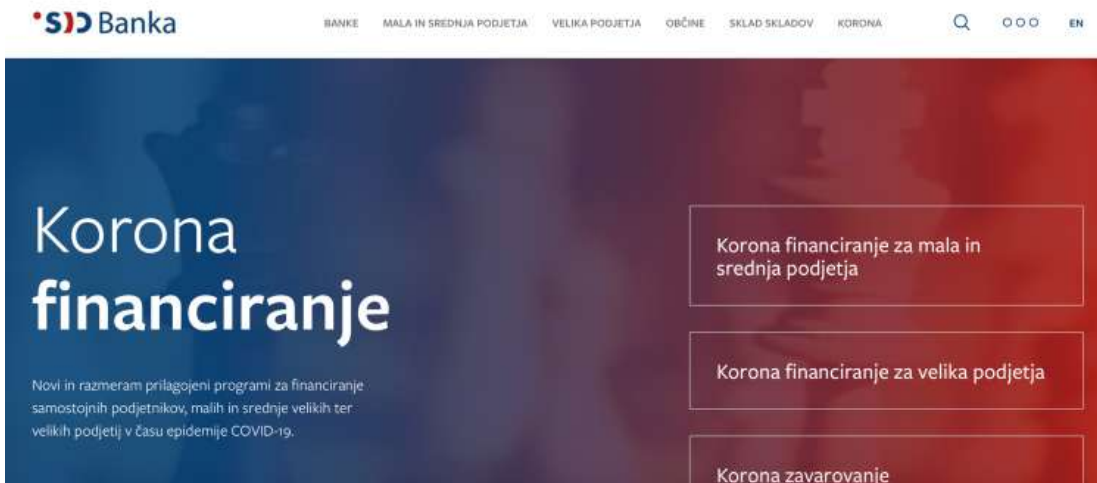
SID Banka

BANKE MALA IN SREDNJA PODJETJA VELIKA PODJETJA OBČINE SKLAD SKLADOV KORONA EN

Korona financiranje

Novi in razmeram prilagojeni programi za financiranje samostojnih podjetnikov, malih in srednje velikih ter velikih podjetij v času epidemije COVID-19.

Korona financiranje za mala in srednja podjetja

Korona financiranje za velika podjetja

Korona zavarovanje